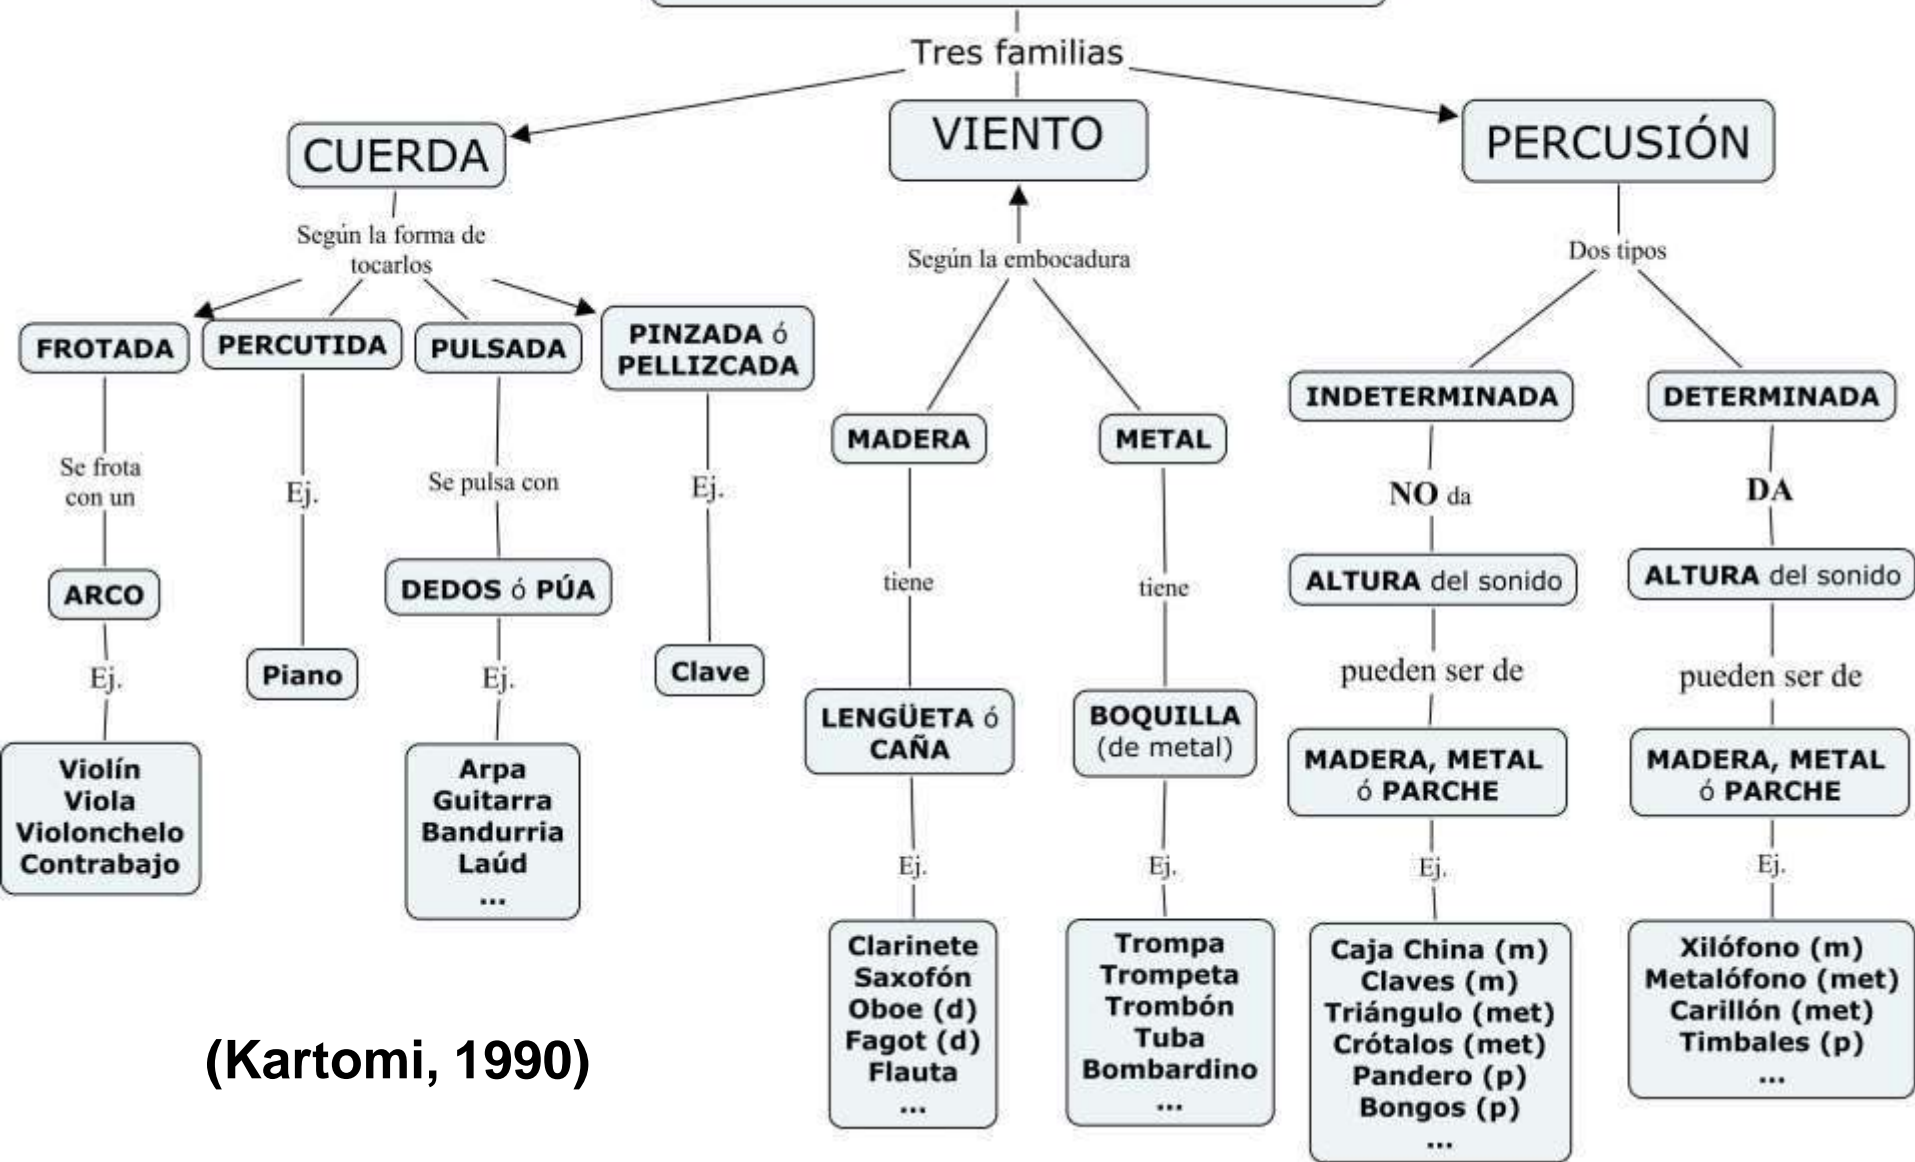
Tres familias

CUERDA

VIENTO

PERCUSIÓN

Según la forma de tocarlos

FROTADA

PERCUTIDA

PULSADA

PINZADA ó PELLIZCADA

Se frota con un

ARCO

Ej.

Violín
Viola
Violonchelo
Contrabajo

Ej.

Piano

Se pulsa con

DEDOS ó PÚA

Ej.

Arpa
Guitarra
Bandurria
Laúd
...

Ej.

Clave

Según la embocadura

MADERA

tiene

LENGÜETA ó CAÑA

Ej.

Clarinete
Saxofón
Oboe (d)
Fagot (d)
Flauta
...

METAL

tiene

BOQUILLA (de metal)

Ej.

Trompa
Trompeta
Trombón
Tuba
Bombardino
...

Dos tipos

INDETERMINADA

NO da

ALTURA del sonido

pueden ser de

MADERA, METAL ó PARCHE

Ej.

Caja China (m)
Claves (m)
Triángulo (met)
Crótalos (met)
Pandero (p)
Bongos (p)
...

DETERMINADA

DA

ALTURA del sonido

pueden ser de

MADERA, METAL ó PARCHE

Ej.

Xilófono (m)
Metalófono (met)
Carillón (met)
Timbales (p)
...

(Kartomi, 1990)